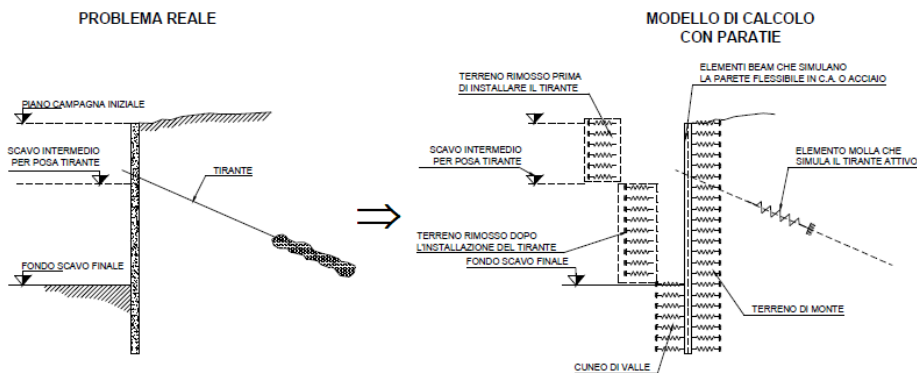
PROBLEMA REALE

PIANO CAMPAGNA INIZIALE

SCAVO INTERMEDIO PER POSA TIRANTE

TIRANTE

FONDO SCAVO FINALE

MODELLO DI CALCOLO CON PARATIE

TERRENO RIMOSSO PRIMA DI INSTALLARE IL TIRANTE

ELEMENTI BEAM CHE SIMULANO LA PARETE FLESSIBILE IN C.A. O ACCIAIO

SCAVO INTERMEDIO PER POSA TIRANTE

ELEMENTO MOLLA CHE SIMULA IL TIRANTE ATTIVO

TERRENO RIMOSSO DOPO L'INSTALLAZIONE DEL TIRANTE

FONDO SCAVO FINALE

TERRENO DI MONTE

CUNEO DI VALLE